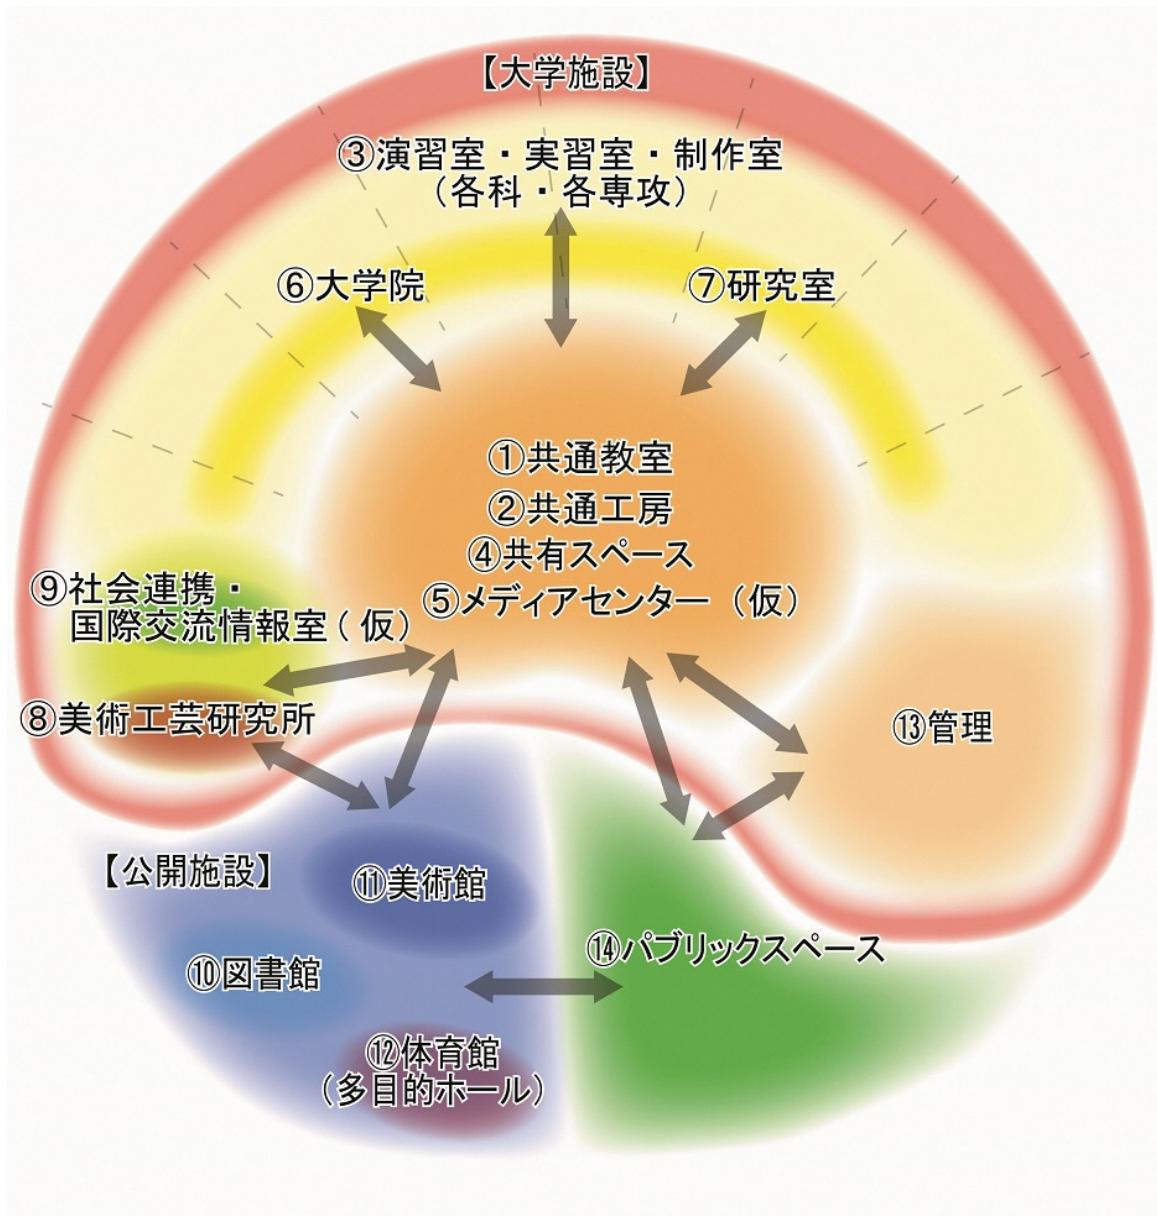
【大学施設】

③演習室・実習室・制作室
（各科・各専攻）

⑥大学院

⑦研究室

①共通教室
②共通工房
④共有スペース
⑤メディアセンター（仮）

⑨社会連携・
国際交流情報室（仮）

⑧美術工芸研究所

⑬管理

【公開施設】

⑪美術館

⑩図書館

⑭パブリックスペース

⑫体育館
（多目的ホール）